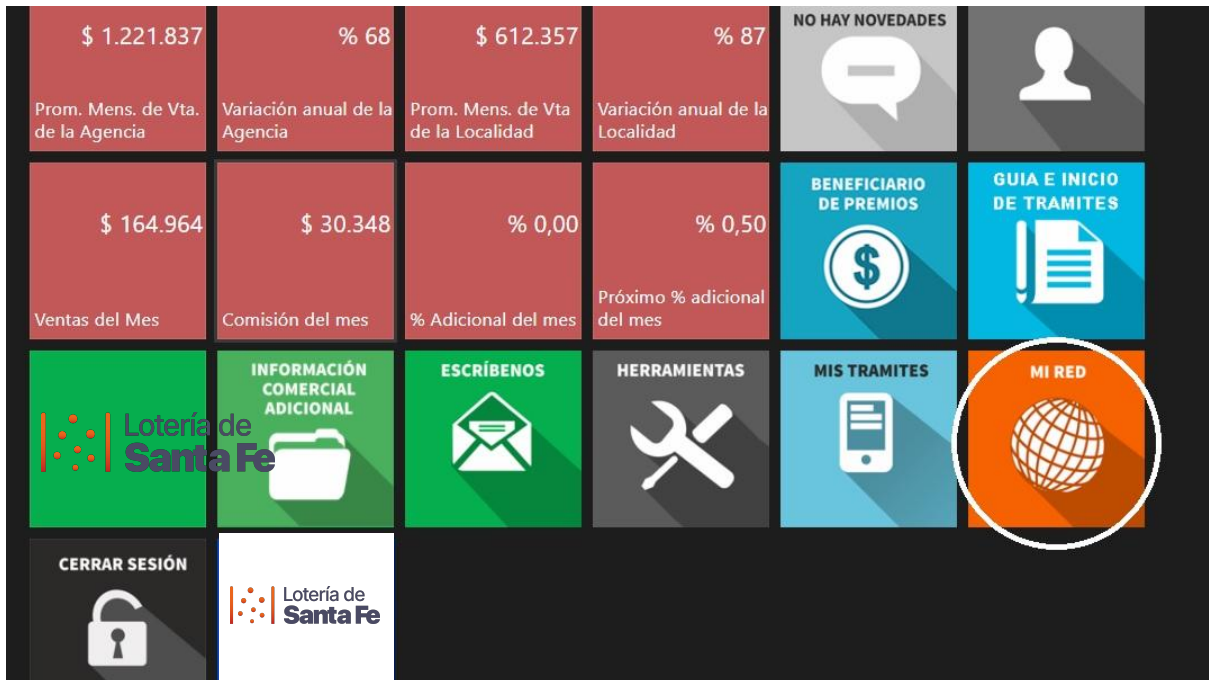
$ 1.221.837

Prom. Mens. de Vta. de la Agencia

% 68

Variación anual de la Agencia

$ 612.357

Prom. Mens. de Vta de la Localidad

% 87

Variación anual de la Localidad

NO HAY NOVEDADES

$ 164.964

Ventas del Mes

$ 30.348

Comisión del mes

% 0,00

% Adicional del mes

% 0,50

Próximo % adicional del mes

BENEFICIARIO DE PREMIOS

GUIA E INICIO DE TRAMITES

Lotería de Santa Fe

INFORMACIÓN COMERCIAL ADICIONAL

ESCRÍBENOS

HERRAMIENTAS

MIS TRAMITES

MI RED

CERRAR SESIÓN

Lotería de Santa Fe